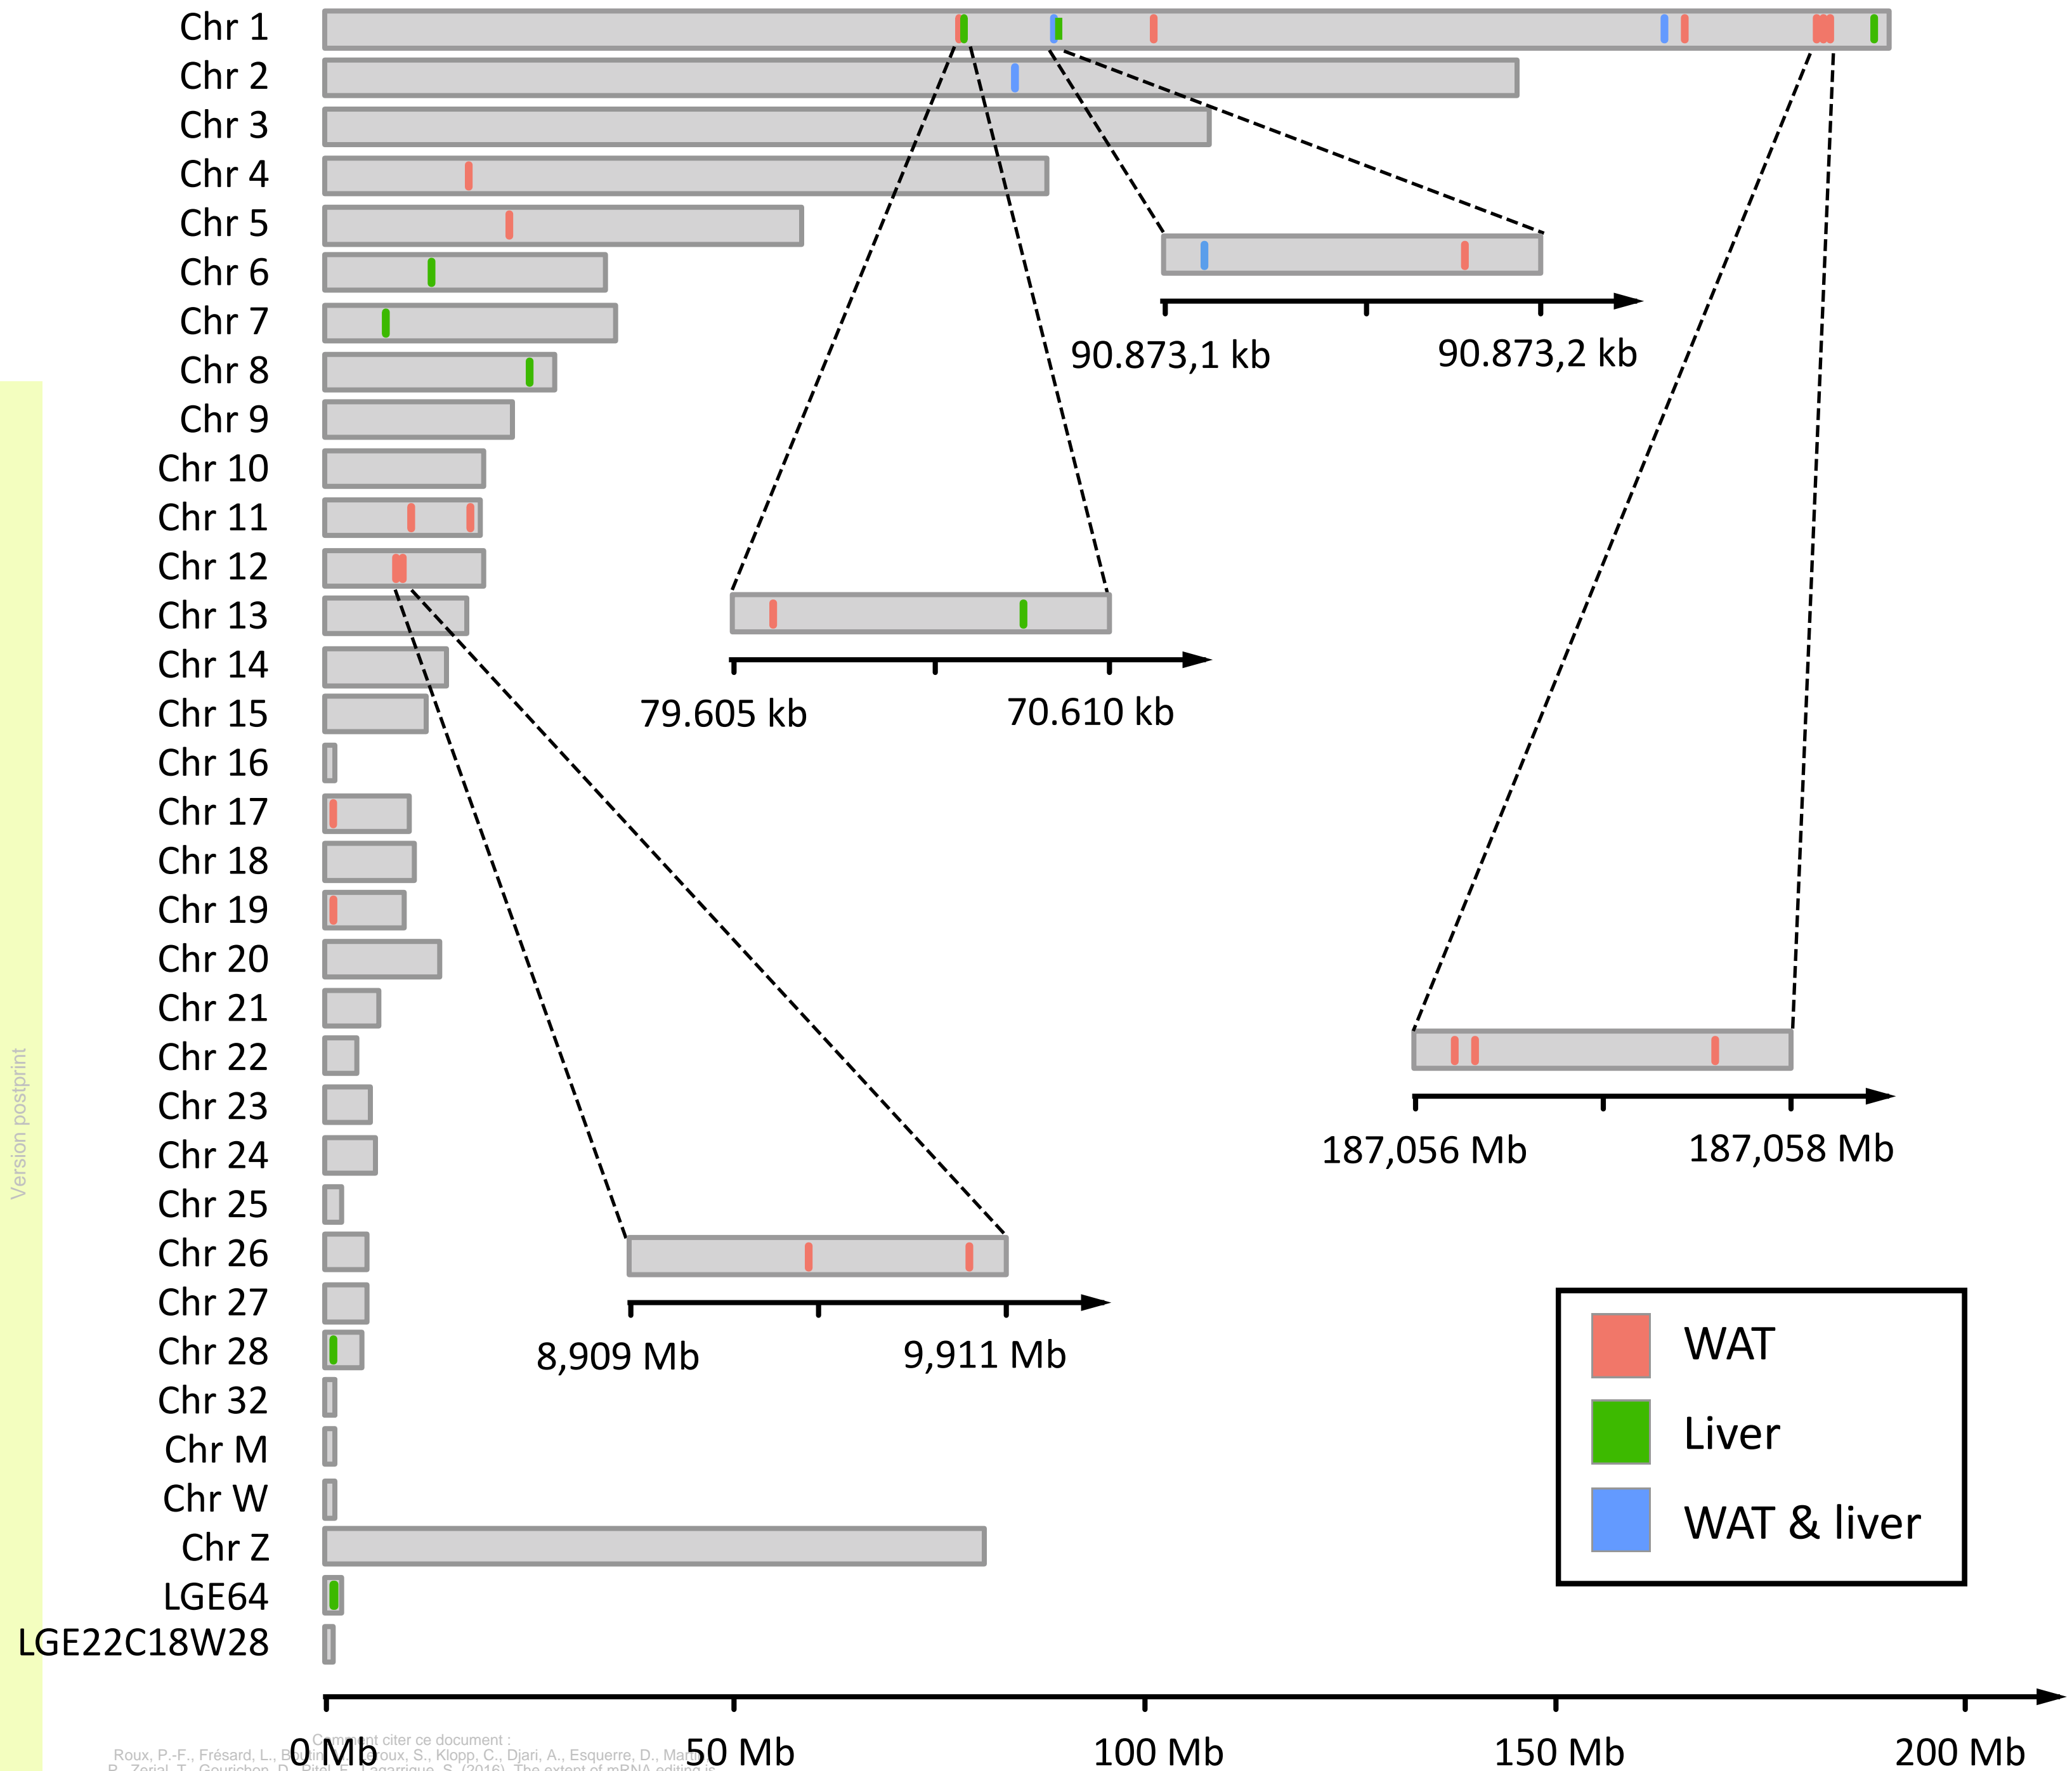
Chr 1
Chr 2
Chr 3
Chr 4
Chr 5
Chr 6
Chr 7
Chr 8
Chr 9
Chr 10
Chr 11
Chr 12
Chr 13
Chr 14
Chr 15
Chr 16
Chr 17
Chr 18
Chr 19
Chr 20
Chr 21
Chr 22
Chr 23
Chr 24
Chr 25
Chr 26
Chr 27
Chr 28
Chr 32
Chr M
Chr W
Chr Z
LGE64
LGE22C18W28

90.873,1 kb
90.873,2 kb
79.605 kb
70.610 kb
187,056 Mb
187,058 Mb
8,909 Mb
9,911 Mb

WAT
Liver
WAT & liver

0 Mb
50 Mb
100 Mb
150 Mb
200 Mb

Version postprint

Comment citer ce document :
Roux, P.-F., Frésard, L., B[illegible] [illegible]roux, S., Klopp, C., Djari, A., Esquerre, D., Ma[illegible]
P., Zerjal, T., Gourichon, D., Pitel, F., Lagarrigue, S. (2016). The extent of mRNA editing is